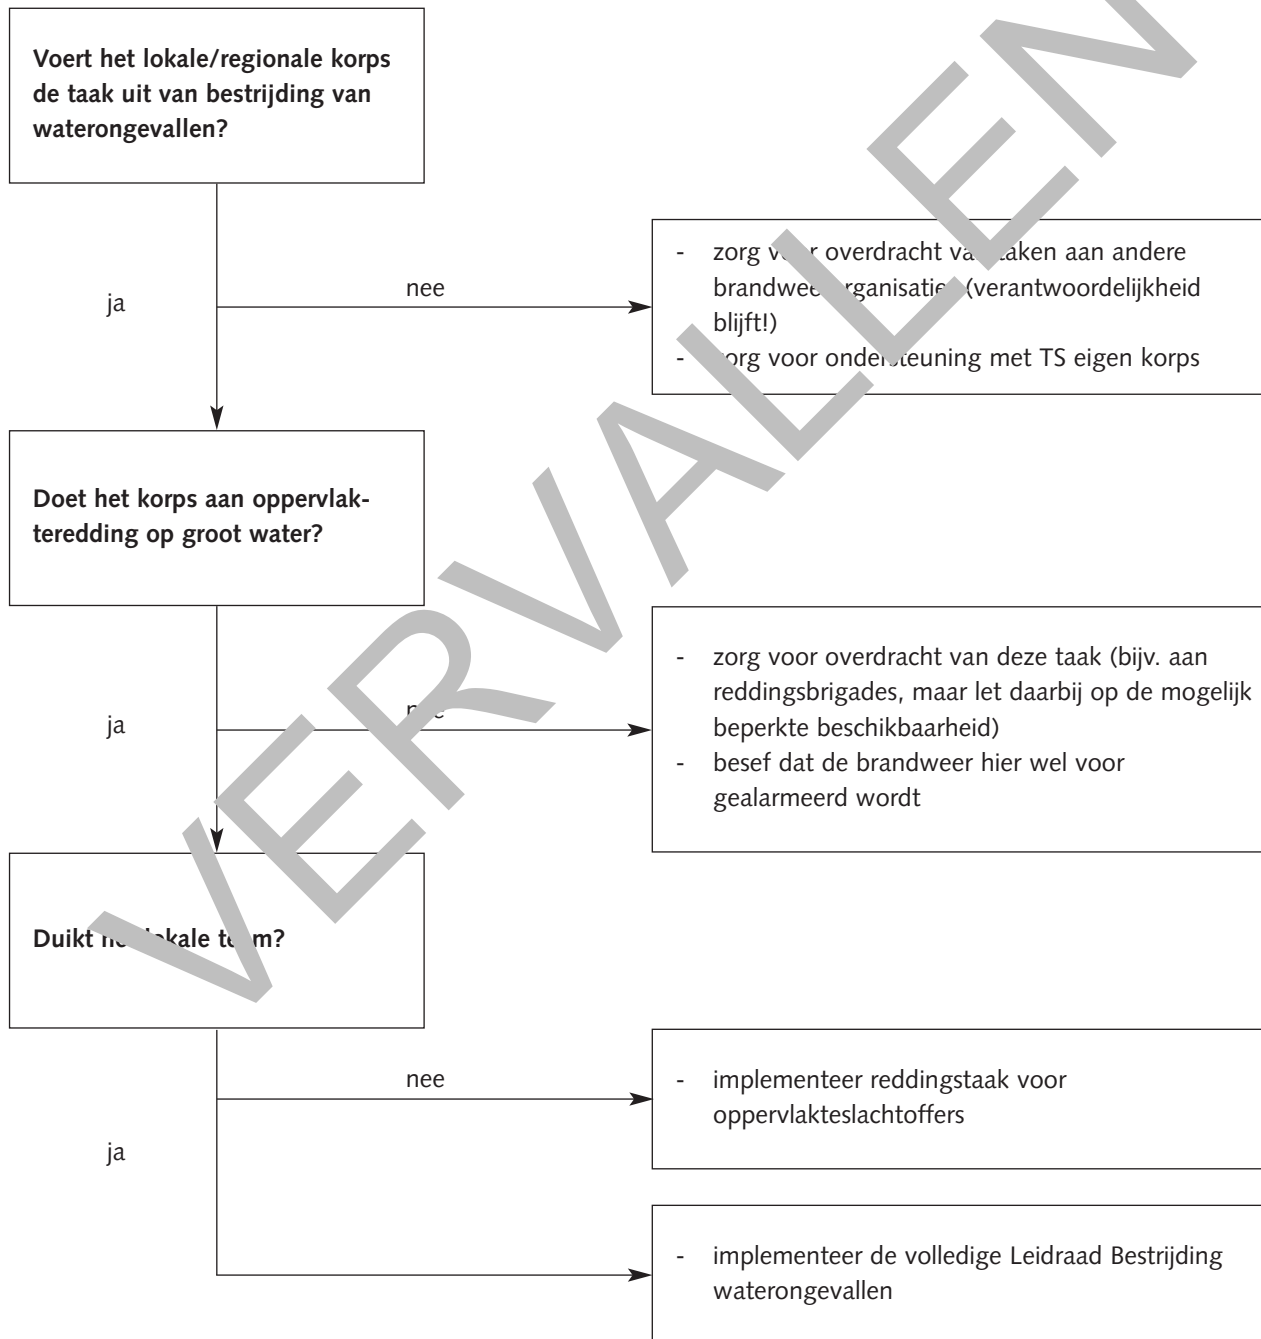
Voert het lokale/regionale korps de taak uit van bestrijding van waterongevallen?

ja

nee

- zorg v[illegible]r overdracht va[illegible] taken aan andere brandwee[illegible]rganisatie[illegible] (verantwoordelijkheid blijft!)
- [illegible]org voor onde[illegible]steuning met TS eigen korps

VERVALLEN

Doet het korps aan oppervlakteredding op groot water?

ja

n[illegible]e

- zorg voor overdracht van deze taak (bijv. aan reddingsbrigades, maar let daarbij op de mogelijk beperkte beschikbaarheid)
- besef dat de brandweer hier wel voor gealarmeerd wordt

Duikt h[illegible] lokale te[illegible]m?

nee

ja

- implementeer reddingstaak voor oppervlakteslachtoffers

- implementeer de volledige Leidraad Bestrijding waterongevallen